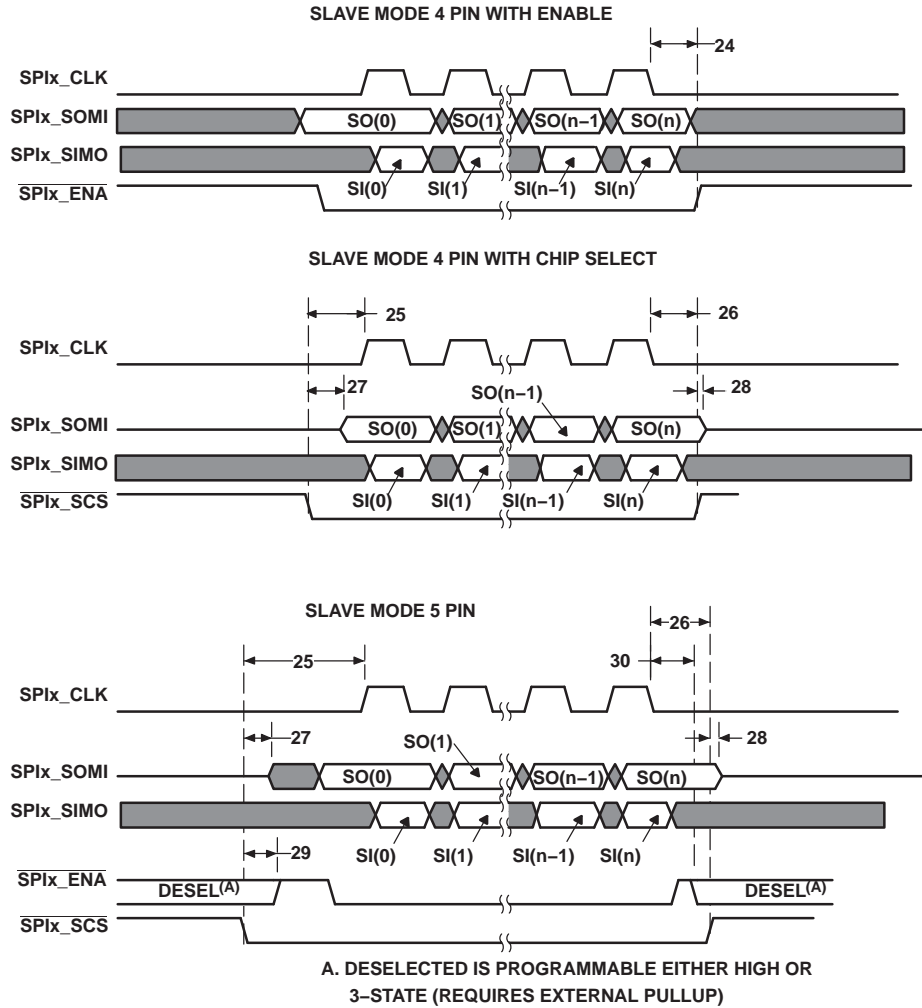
SLAVE MODE 4 PIN WITH ENABLE

24

SPIx_CLK

SPIx_SOMI

SO(0)

SO(1)

SO(n−1)

SO(n)

SPIx_SIMO

SI(0)

SI(1)

SI(n−1)

SI(n)

$\overline{\text{SPIx\_ENA}}$

SLAVE MODE 4 PIN WITH CHIP SELECT

25

26

SPIx_CLK

27

28

SO(n−1)

SPIx_SOMI

SO(0)

SO(1)

SO(n)

SPIx_SIMO

SI(0)

SI(1)

SI(n−1)

SI(n)

$\overline{\text{SPIx\_SCS}}$

SLAVE MODE 5 PIN

26

25

30

SPIx_CLK

27

28

SO(1)

SPIx_SOMI

SO(0)

SO(n−1)

SO(n)

SPIx_SIMO

SI(0)

SI(1)

SI(n−1)

SI(n)

29

$\overline{\text{SPIx\_ENA}}$

DESEL$^{(A)}$

DESEL$^{(A)}$

$\overline{\text{SPIx\_SCS}}$

A. DESELECTED IS PROGRAMMABLE EITHER HIGH OR 3−STATE (REQUIRES EXTERNAL PULLUP)